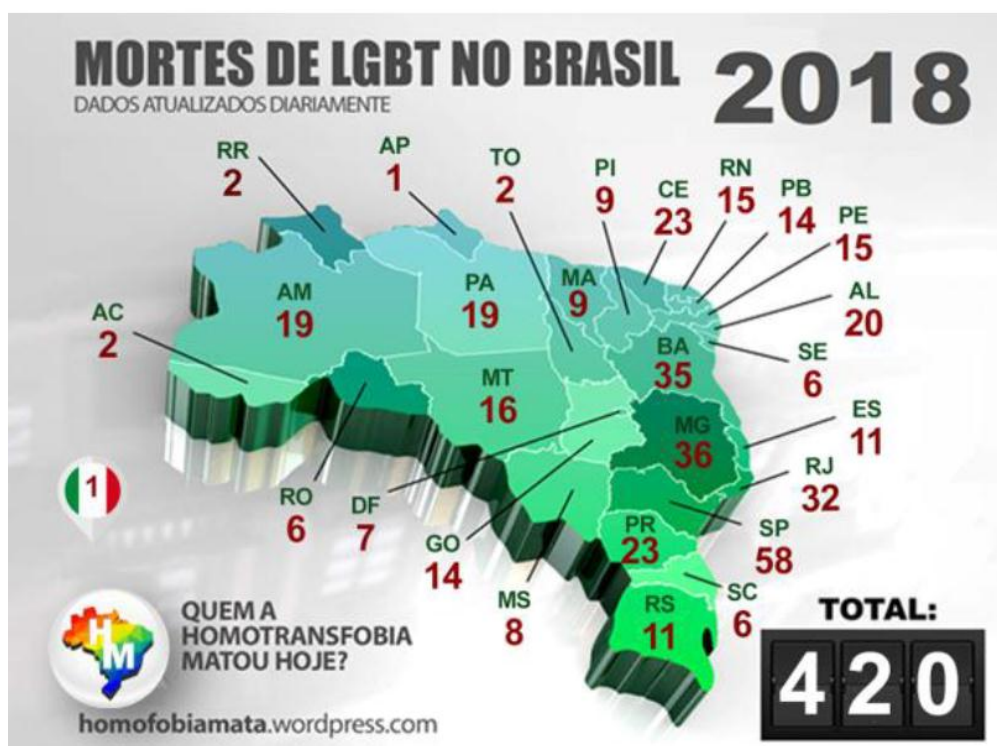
MORTES DE LGBT NO BRASIL 2018
DADOS ATUALIZADOS DIARIAMENTE

RR
2

AP
1

TO
2

PI
9

CE
23

RN
15

PB
14

PE
15

AM
19

PA
19

MA
9

AL
20

AC
2

BA
35

SE
6

MT
16

ES
11

MG
36

1

RJ
32

RO
6

DF
7

GO
14

PR
23

SP
58

MS
8

RS
11

SC
6

HM

QUEM A HOMOTRANSFOBIA MATOU HOJE?

TOTAL:
420

homofobiamata.wordpress.com